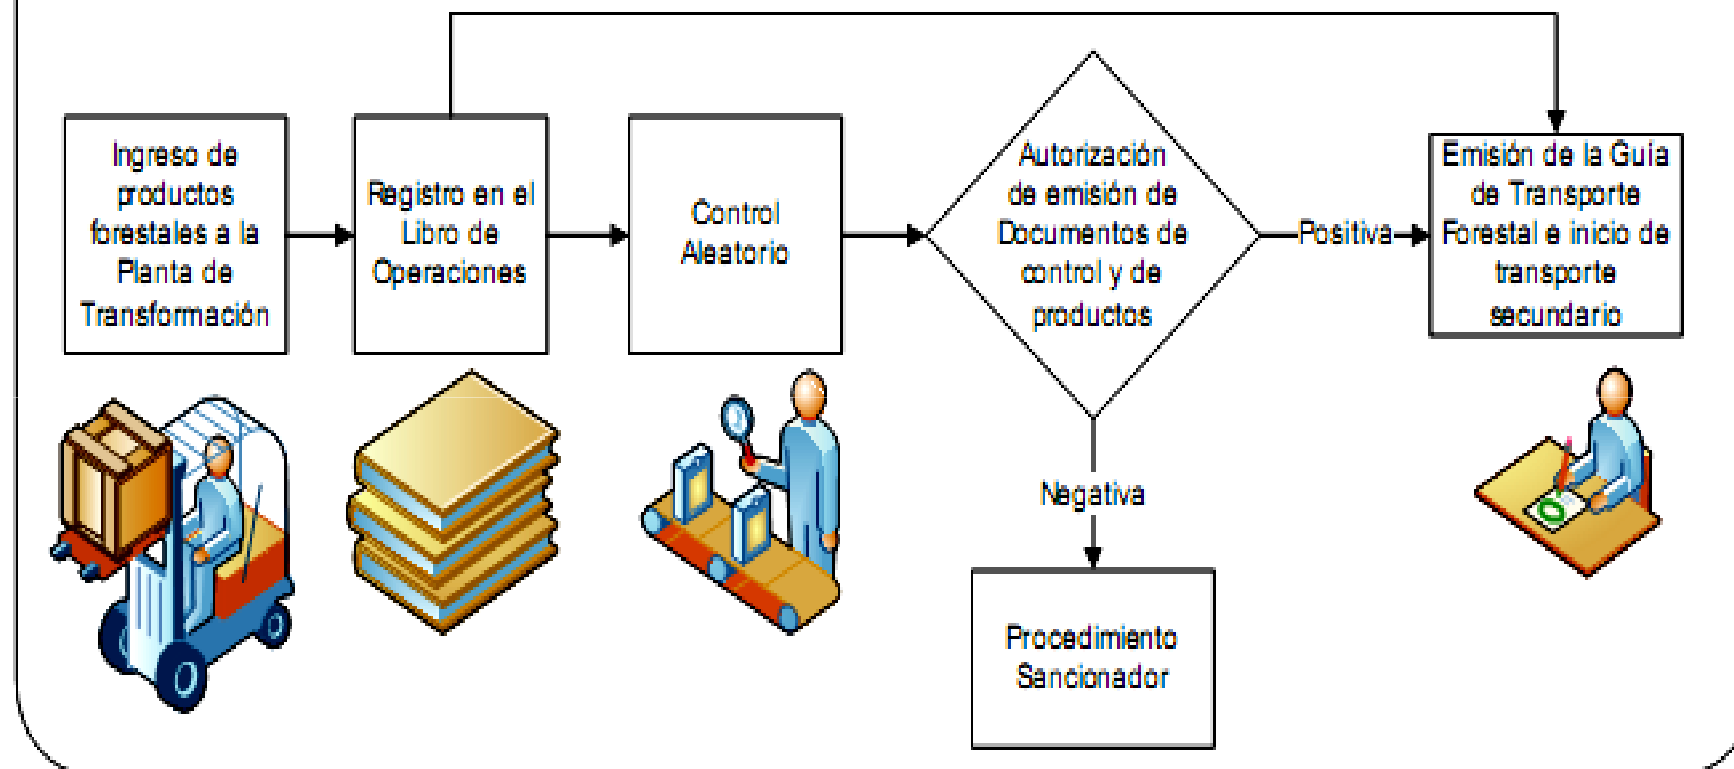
Ingreso de productos forestales a la Planta de Transformación

Registro en el Libro de Operaciones

Control Aleatorio

Autorización de emisión de Documentos de control y de productos

Positiva

Emisión de la Guía de Transporte Forestal e inicio de transporte secundario

Negativa

Procedimiento Sancionador